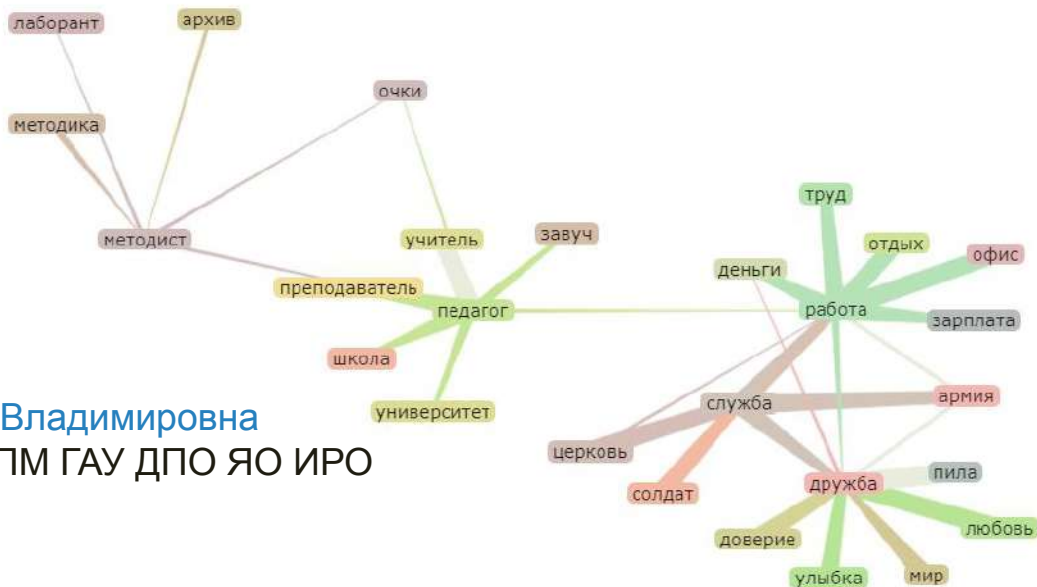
лаборант

архив

очки

методика

методист

учитель

завуч

преподаватель

педагог

школа

университет

труд

отдых

офис

деньги

работа

зарплата

армия

служба

церковь

солдат

дружба

пила

любовь

доверие

улыбка

мир

Владимировна
ПМ ГАУ ДПО ЯО ИРО